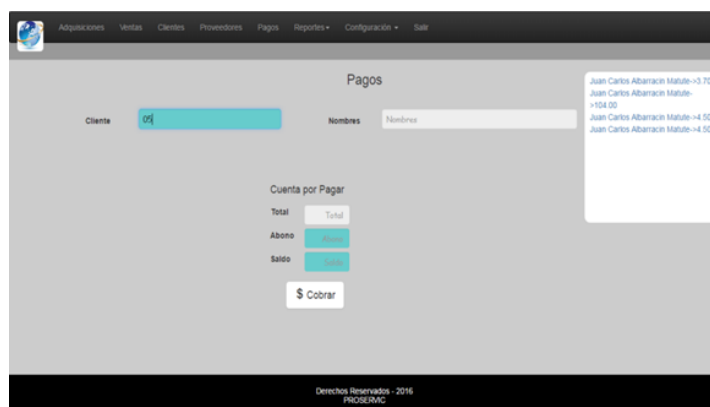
Adquisiciones Ventas Clientes Proveedores Pagos Reportes ▾ Configuración ▾ Salir

Pagos

Cliente 05

Nombres Nombres

Juan Carlos Albarracin Matute->3.70
Juan Carlos Albarracin Matute->104.00
Juan Carlos Albarracin Matute->4.50
Juan Carlos Albarracin Matute->4.50

Cuenta por Pagar

Total Total

Abono Abono

Saldo Saldo

$ Cobrar

Derechos Reservados - 2016
PROSERVIC